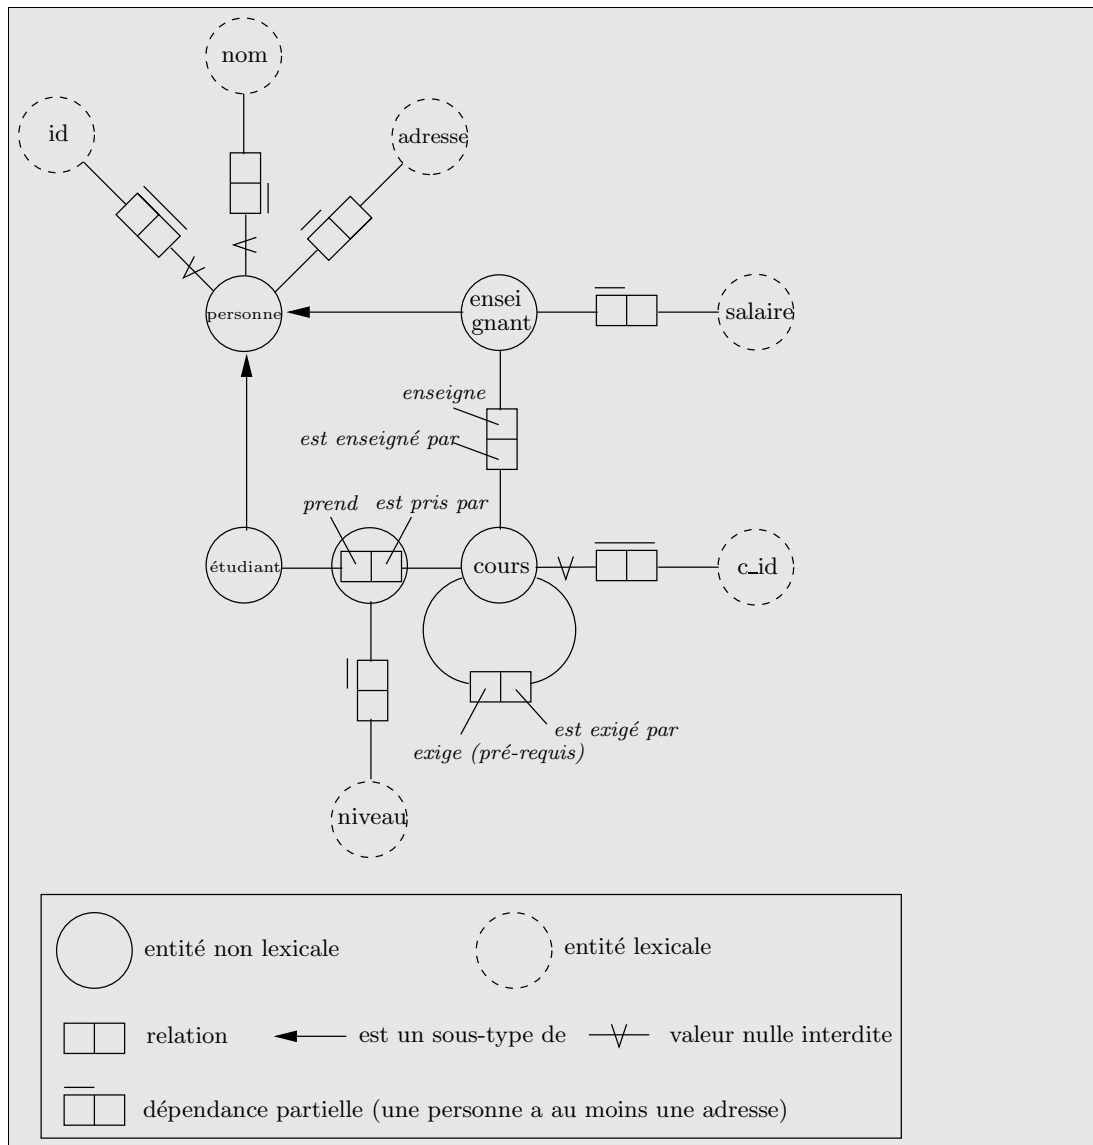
nom

id

adresse

personne

ensei gnant

salaire

enseigne

est enseigné par

prend

est pris par

étudiant

cours

c_id

exige (pré-requis)

est exigé par

niveau

entité non lexicale

entité lexicale

relation

est un sous-type de

valeur nulle interdite

dépendance partielle (une personne a au moins une adresse)